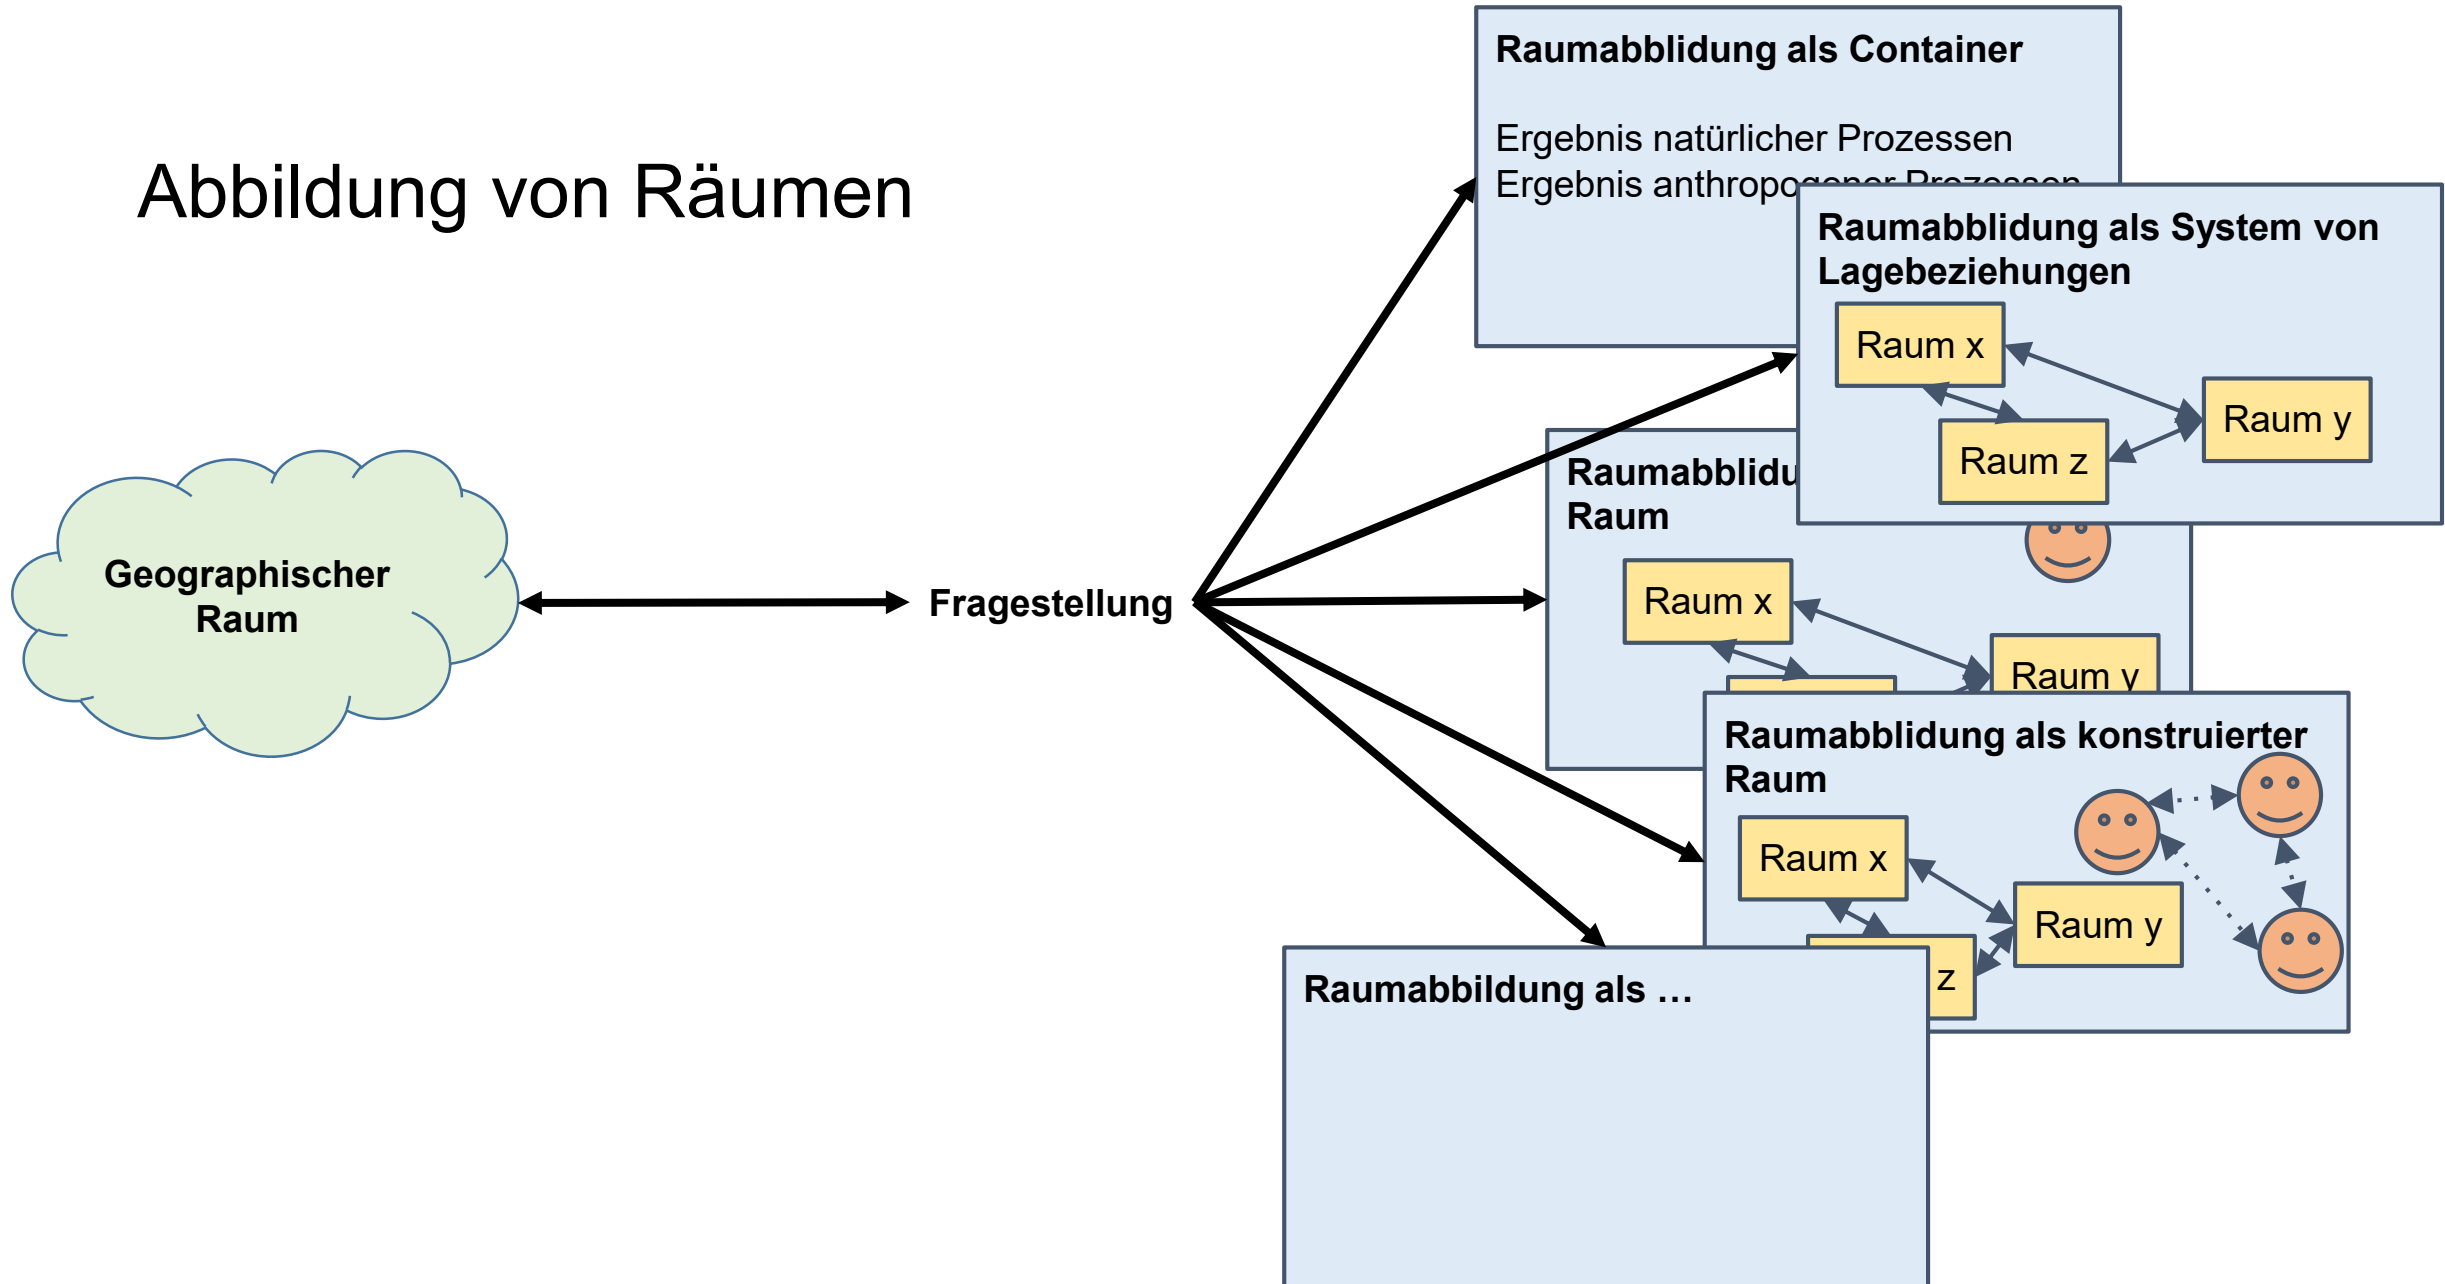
Abbildung von Räumen

Geographischer Raum

Fragestellung

Raumabblidung als Container

Ergebnis natürlicher Prozessen
Ergebnis anthropo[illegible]

Raumabblidung als System von Lagebeziehungen

Raum x

Raum y

Raum z

Raumabblidu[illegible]
Raum

Raum x

Raum y

Raumabblidung als konstruierter Raum

Raum x

Raum y

z

Raumabbildung als …